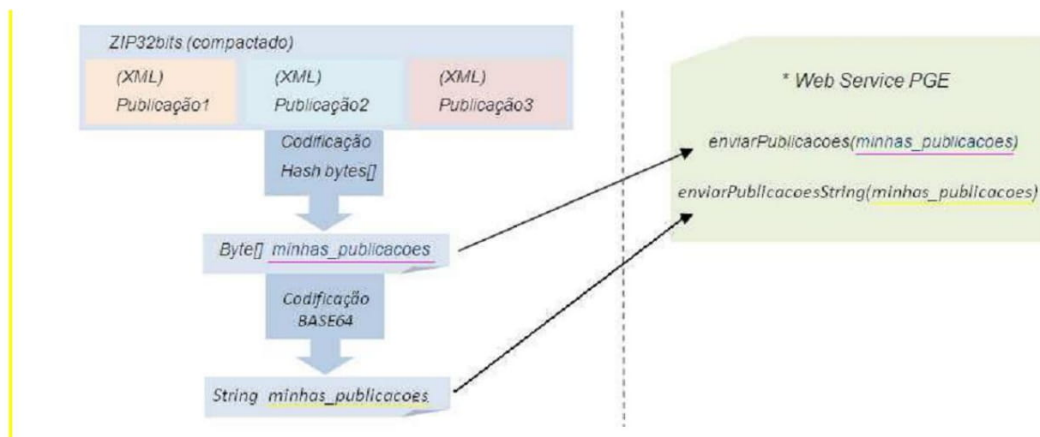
ZIP32bits (compactado)

(XML) Publicação1

(XML) Publicação2

(XML) Publicação3

Codificação Hash bytes[]

Byte[] minhas_publicacoes

Codificação BASE64

String minhas_publicacoes

* Web Service PGE

enviarPublicacoes(minhas_publicacoes)

enviarPublicacoesString(minhas_publicacoes)